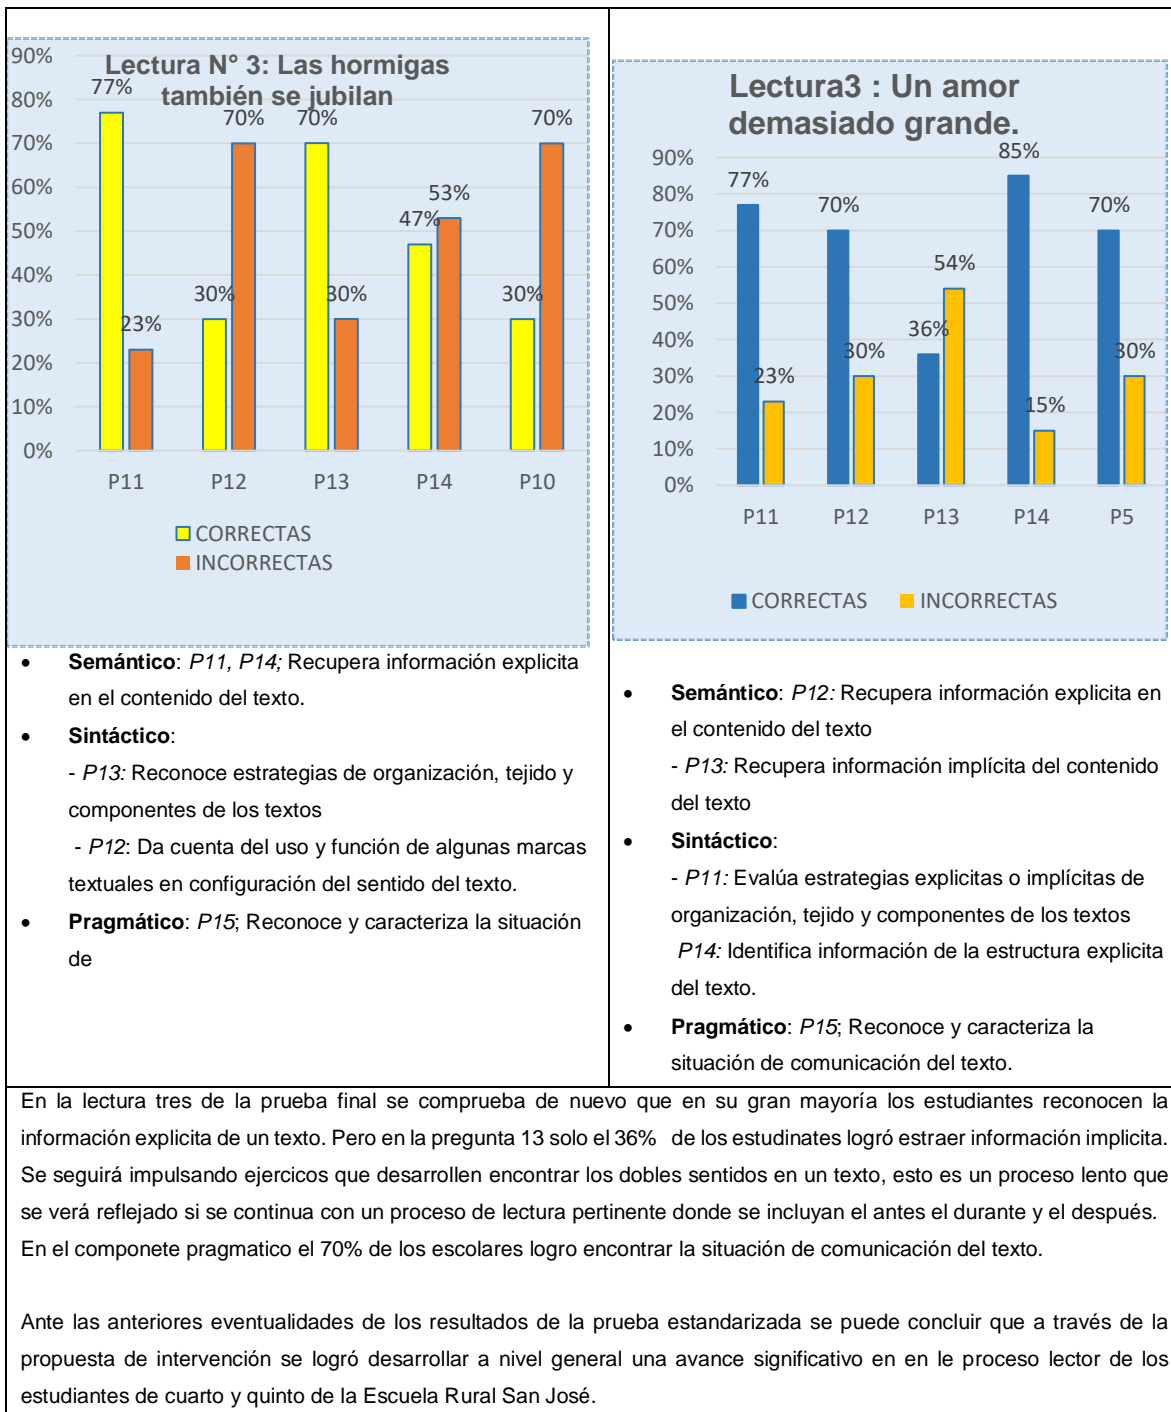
Lectura N° 3: Las hormigas también se jubilan

90%
80%
70%
60%
50%
40%
30%
20%
10%
0%

77% 23% 30% 70% 70% 30% 47% 53% 30% 70%

P11 P12 P13 P14 P10

CORRECTAS
INCORRECTAS

- **Semántico**: *P11, P14;* Recupera información explicita en el contenido del texto.
- **Sintáctico**:
- *P13:* Reconoce estrategias de organización, tejido y componentes de los textos
- *P12*: Da cuenta del uso y función de algunas marcas textuales en configuración del sentido del texto.
- **Pragmático**: *P15*; Reconoce y caracteriza la situación de

Lectura3 : Un amor demasiado grande.

90%
80%
70%
60%
50%
40%
30%
20%
10%
0%

77% 23% 70% 30% 36% 54% 85% 15% 70% 30%

P11 P12 P13 P14 P5

CORRECTAS INCORRECTAS

- **Semántico**: *P12:* Recupera información explicita en el contenido del texto
- *P13:* Recupera información implícita del contenido del texto
- **Sintáctico**:
- *P11:* Evalúa estrategias explicitas o implícitas de organización, tejido y componentes de los textos
*P14:* Identifica información de la estructura explicita del texto.
- **Pragmático**: *P15*; Reconoce y caracteriza la situación de comunicación del texto.

En la lectura tres de la prueba final se comprueba de nuevo que en su gran mayoría los estudiantes reconocen la información explicita de un texto. Pero en la pregunta 13 solo el 36% de los estudinates logró estraer información implicita. Se seguirá impulsando ejercicos que desarrollen encontrar los dobles sentidos en un texto, esto es un proceso lento que se verá reflejado si se continua con un proceso de lectura pertinente donde se incluyan el antes el durante y el después. En el componete pragmatico el 70% de los escolares logro encontrar la situación de comunicación del texto.

Ante las anteriores eventualidades de los resultados de la prueba estandarizada se puede concluir que a través de la propuesta de intervención se logró desarrollar a nivel general una avance significativo en en le proceso lector de los estudiantes de cuarto y quinto de la Escuela Rural San José.